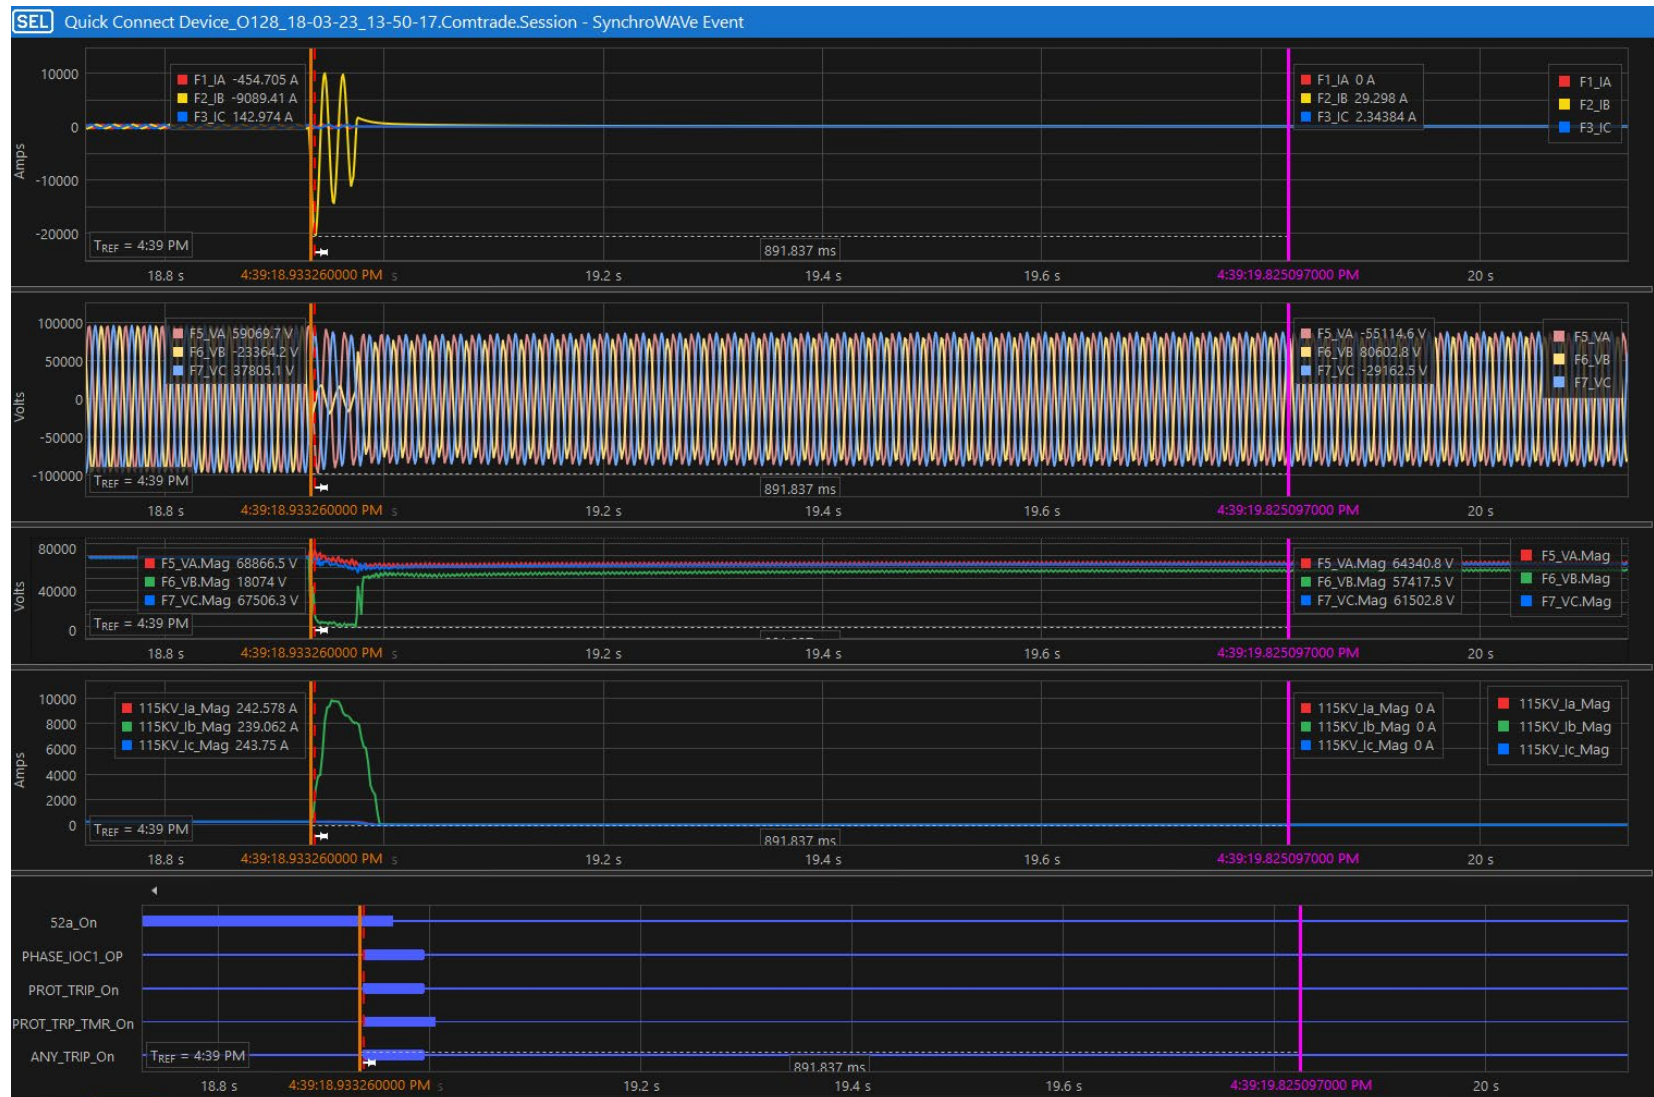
SEL Quick Connect Device_O128_18-03-23_13-50-17.Comtrade.Session - SynchroWAVe Event

10000
0
-10000
-20000
Amps
F1_IA -454.705 A
F2_IB -9089.41 A
F3_IC 142.974 A
$T_{REF}$ = 4:39 PM
891.837 ms
F1_IA 0 A
F2_IB 29.298 A
F3_IC 2.34384 A
F1_IA
F2_IB
F3_IC
18.8 s
4:39:18.933260000 PM
19.2 s
19.4 s
19.6 s
4:39:19.825097000 PM
20 s

100000
50000
0
-50000
-100000
Volts
F5_VA 59069.7 V
F6_VB -23364.2 V
F7_VC 37805.1 V
$T_{REF}$ = 4:39 PM
891.837 ms
F5_VA -55114.6 V
F6_VB 80602.8 V
F7_VC -29162.5 V
F5_VA
F6_VB
F7_VC
18.8 s
4:39:18.933260000 PM
19.2 s
19.4 s
19.6 s
4:39:19.825097000 PM
20 s

80000
40000
0
Volts
F5_VA.Mag 68866.5 V
F6_VB.Mag 18074 V
F7_VC.Mag 67506.3 V
$T_{REF}$ = 4:39 PM
F5_VA.Mag 64340.8 V
F6_VB.Mag 57417.5 V
F7_VC.Mag 61502.8 V
F5_VA.Mag
F6_VB.Mag
F7_VC.Mag
18.8 s
4:39:18.933260000 PM
19.2 s
19.4 s
19.6 s
4:39:19.825097000 PM
20 s

10000
8000
6000
4000
2000
0
Amps
115KV_Ia_Mag 242.578 A
115KV_Ib_Mag 239.062 A
115KV_Ic_Mag 243.75 A
$T_{REF}$ = 4:39 PM
891.837 ms
115KV_Ia_Mag 0 A
115KV_Ib_Mag 0 A
115KV_Ic_Mag 0 A
115KV_Ia_Mag
115KV_Ib_Mag
115KV_Ic_Mag
18.8 s
4:39:18.933260000 PM
19.2 s
19.4 s
19.6 s
4:39:19.825097000 PM
20 s

52a_On
PHASE_IOC1_OP
PROT_TRIP_On
PROT_TRP_TMR_On
ANY_TRIP_On
$T_{REF}$ = 4:39 PM
891.837 ms
18.8 s
4:39:18.933260000 PM
19.2 s
19.4 s
19.6 s
4:39:19.825097000 PM
20 s